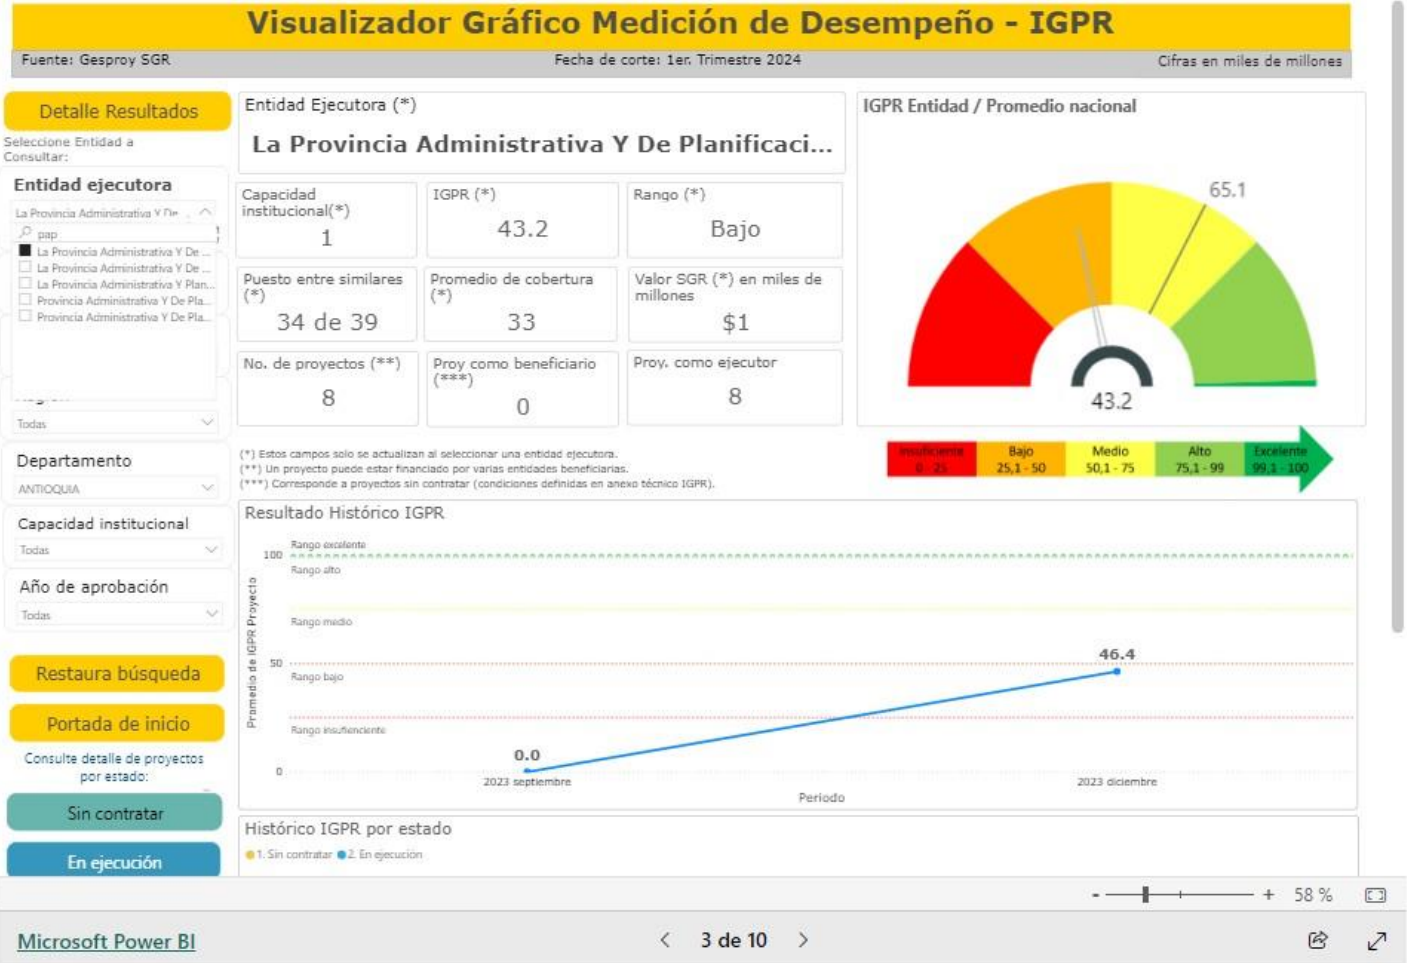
Visualizador Gráfico Medición de Desempeño - IGPR

Fuente: Gesproy SGR

Fecha de corte: 1er. Trimestre 2024

Cifras en miles de millones

Detalle Resultados

Seleccione Entidad a Consultar:

Entidad ejecutora

La Provincia Administrativa Y De...

pap

La Provincia Administrativa Y De ...
La Provincia Administrativa Y De ...
La Provincia Administrativa Y Plan...
Provincia Administrativa Y De Pla...
Provincia Administrativa Y De Pla...

Todas

Departamento

ANTIOQUIA

Capacidad institucional

Todas

Año de aprobación

Todas

Restaura búsqueda

Portada de inicio

Consulte detalle de proyectos por estado:

Sin contratar

En ejecución

Entidad Ejecutora (*)

La Provincia Administrativa Y De Planificaci...

| Capacidad institucional(*) 1 | IGPR (*) 43.2 | Rango (*) Bajo |
|---|---|---|
| Puesto entre similares (*) 34 de 39 | Promedio de cobertura (*) 33 | Valor SGR (*) en miles de millones $1 |
| No. de proyectos (**) 8 | Proy como beneficiario (***) 0 | Proy. como ejecutor 8 |

(*) Estos campos solo se actualizan al seleccionar una entidad ejecutora.
(**) Un proyecto puede estar financiado por varias entidades beneficiarias.
(***) Corresponde a proyectos sin contratar (condiciones definidas en anexo técnico IGPR).

IGPR Entidad / Promedio nacional

65.1

43.2

Insuficiente 0 - 25
Bajo 25,1 - 50
Medio 50,1 - 75
Alto 75,1 - 99
Excelente 99,1 - 100

Resultado Histórico IGPR

Promedio de IGPR Proyecto

100
50
0

Rango excelente
Rango alto
Rango medio
Rango bajo
Rango insuficiente

46.4
0.0

2023 septiembre
2023 diciembre
Periodo

Histórico IGPR por estado

1. Sin contratar 2. En ejecución

- + 58 %

Microsoft Power BI

3 de 10